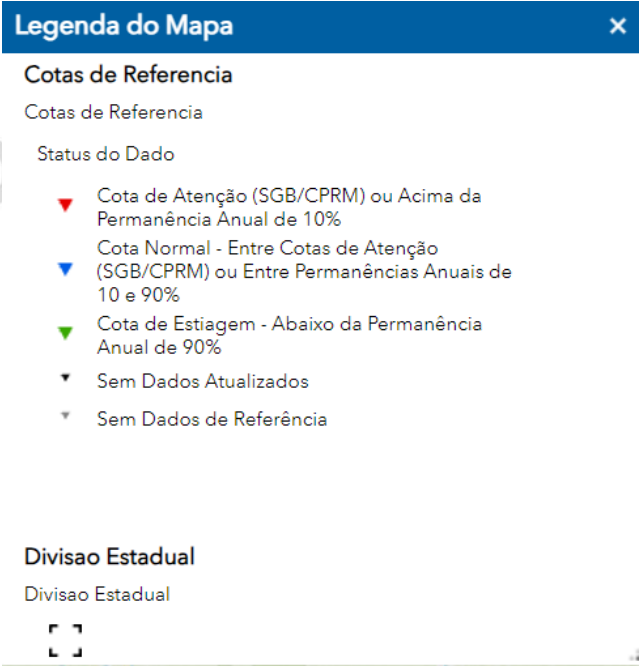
Legenda do Mapa
×

Cotas de Referencia

Cotas de Referencia

Status do Dado

Cota de Atenção (SGB/CPRM) ou Acima da Permanência Anual de 10%

Cota Normal - Entre Cotas de Atenção (SGB/CPRM) ou Entre Permanências Anuais de 10 e 90%

Cota de Estiagem - Abaixo da Permanência Anual de 90%

Sem Dados Atualizados

Sem Dados de Referência

Divisao Estadual

Divisao Estadual